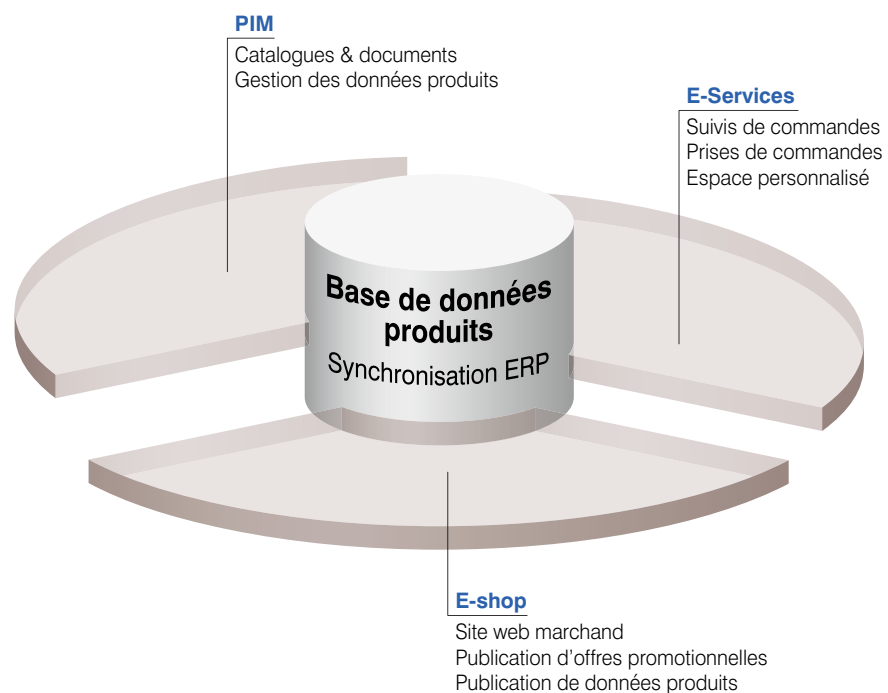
PIM
Catalogues & documents
Gestion des données produits

E-Services
Suivis de commandes
Prises de commandes
Espace personnalisé

Base de données produits
Synchronisation ERP

E-shop
Site web marchand
Publication d’offres promotionnelles
Publication de données produits